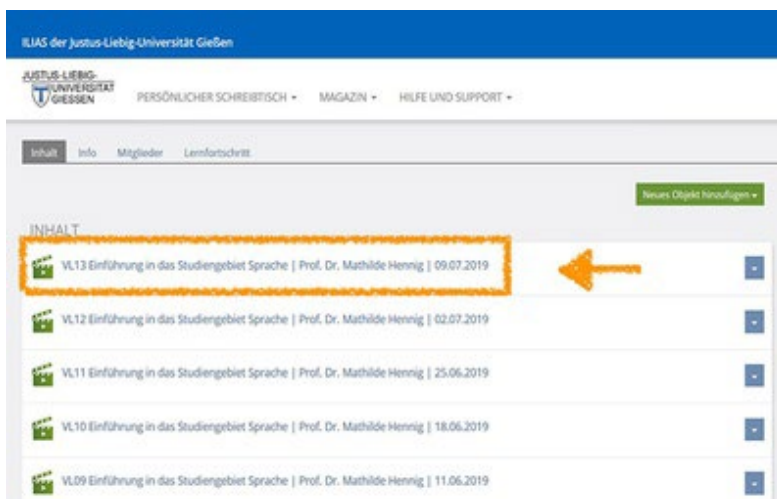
ILIAS der Justus-Liebig-Universität Gießen

JUSTUS-LIEBIG-UNIVERSITÄT GIESSEN

PERSÖNLICHER SCHREIBTISCH ▾ MAGAZIN ▾ HILFE UND SUPPORT ▾

Inhalt Info Mitglieder Lernfortschritt

Neues Objekt hinzufügen ▾

INHALT

VL13 Einführung in das Studiengebiet Sprache | Prof. Dr. Mathilde Hennig | 09.07.2019

VL12 Einführung in das Studiengebiet Sprache | Prof. Dr. Mathilde Hennig | 02.07.2019

VL11 Einführung in das Studiengebiet Sprache | Prof. Dr. Mathilde Hennig | 25.06.2019

VL10 Einführung in das Studiengebiet Sprache | Prof. Dr. Mathilde Hennig | 18.06.2019

VL09 Einführung in das Studiengebiet Sprache | Prof. Dr. Mathilde Hennig | 11.06.2019